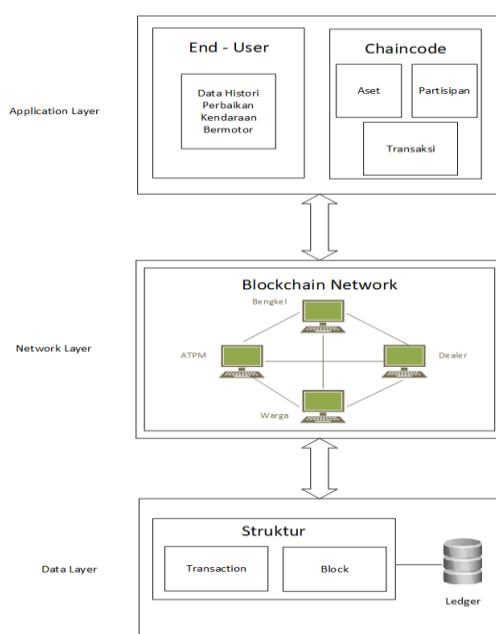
Application Layer

End - User

Data Histori Perbaikan Kendaraan Bermotor

Chaincode

Aset

Partisipan

Transaksi

Network Layer

Blockchain Network

Bengkel

ATPM

Dealer

Warga

Data Layer

Struktur

Transaction

Block

Ledger